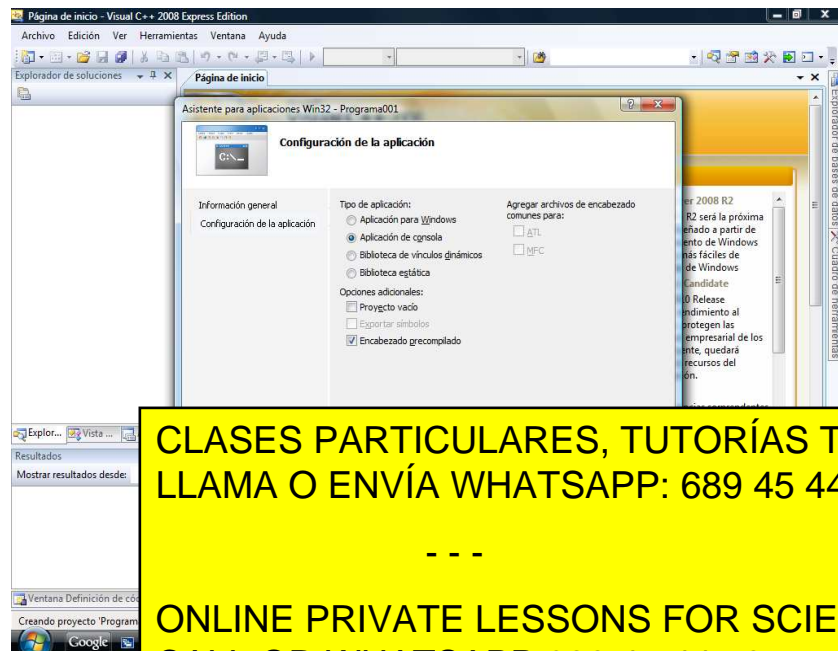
Página de inicio - Visual C++ 2008 Express Edition

Archivo Edición Ver Herramientas Ventana Ayuda

Explorador de soluciones

Página de inicio

Asistente para aplicaciones Win32 - Programa001

Configuración de la aplicación

Información general
Configuración de la aplicación

Tipo de aplicación:
Aplicación para Windows
Aplicación de consola
Biblioteca de vínculos dinámicos
Biblioteca estática

Opciones adicionales:
Proyecto vacío
Exportar símbolos
Encabezado precompilado

Agregar archivos de encabezado comunes para:
ATL
MFC

er 2008 R2
R2 será la próxima eñado a partir de ento de Windows ás fáciles de de Windows
Candidate
0 Release ndimiento al protegen las empresarial de los nte, quedará recursos del ón.

Explorador de bases de datos Cuadro de herramientas

Explor... Vista ...

Resultados
Mostrar resultados desde:

Ventana Definición de có

Creando proyecto 'Program

Google

CLASES PARTICULARES, TUTORÍAS T
LLAMA O ENVÍA WHATSAPP: 689 45 44

- - -

ONLINE PRIVATE LESSONS FOR SCIE